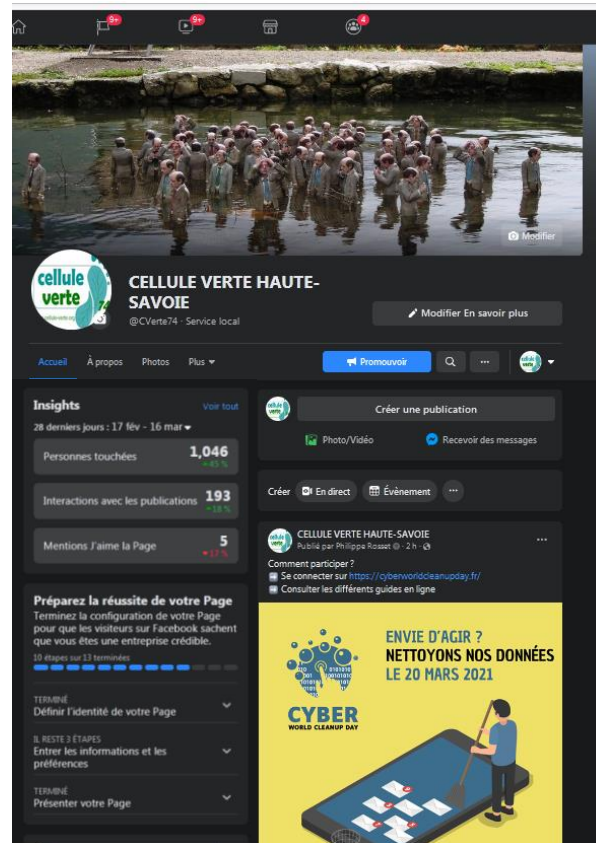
9+ 9+ 4

Modifier

cellule verte 74

CELLULE VERTE HAUTE-SAVOIE

@CVerte74 · Service local

Modifier En savoir plus

Accueil À propos Photos Plus

Promouvoir ···

Insights Voir tout

28 derniers jours : 17 fév - 16 mar

Personnes touchées 1,046 +45 %

Interactions avec les publications 193 +18 %

Mentions J'aime la Page 5 -17 %

Préparez la réussite de votre Page

Terminez la configuration de votre Page pour que les visiteurs sur Facebook sachent que vous êtes une entreprise crédible.

10 étapes sur 13 terminées

TERMINÉ
Définir l'identité de votre Page

IL RESTE 3 ÉTAPES
Entrer les informations et les préférences

TERMINÉ
Présenter votre Page

Créer une publication

Photo/Vidéo Recevoir des messages

Créer En direct Évènement ···

CELLULE VERTE HAUTE-SAVOIE
Publié par Philippe Rosset · 2 h ·

Comment participer ?
Se connecter sur https://cyberworldcleanupday.fr/
Consulter les différents guides en ligne

ENVIE D'AGIR ?
NETTOYONS NOS DONNÉES
LE 20 MARS 2021

CYBER
WORLD CLEANUP DAY